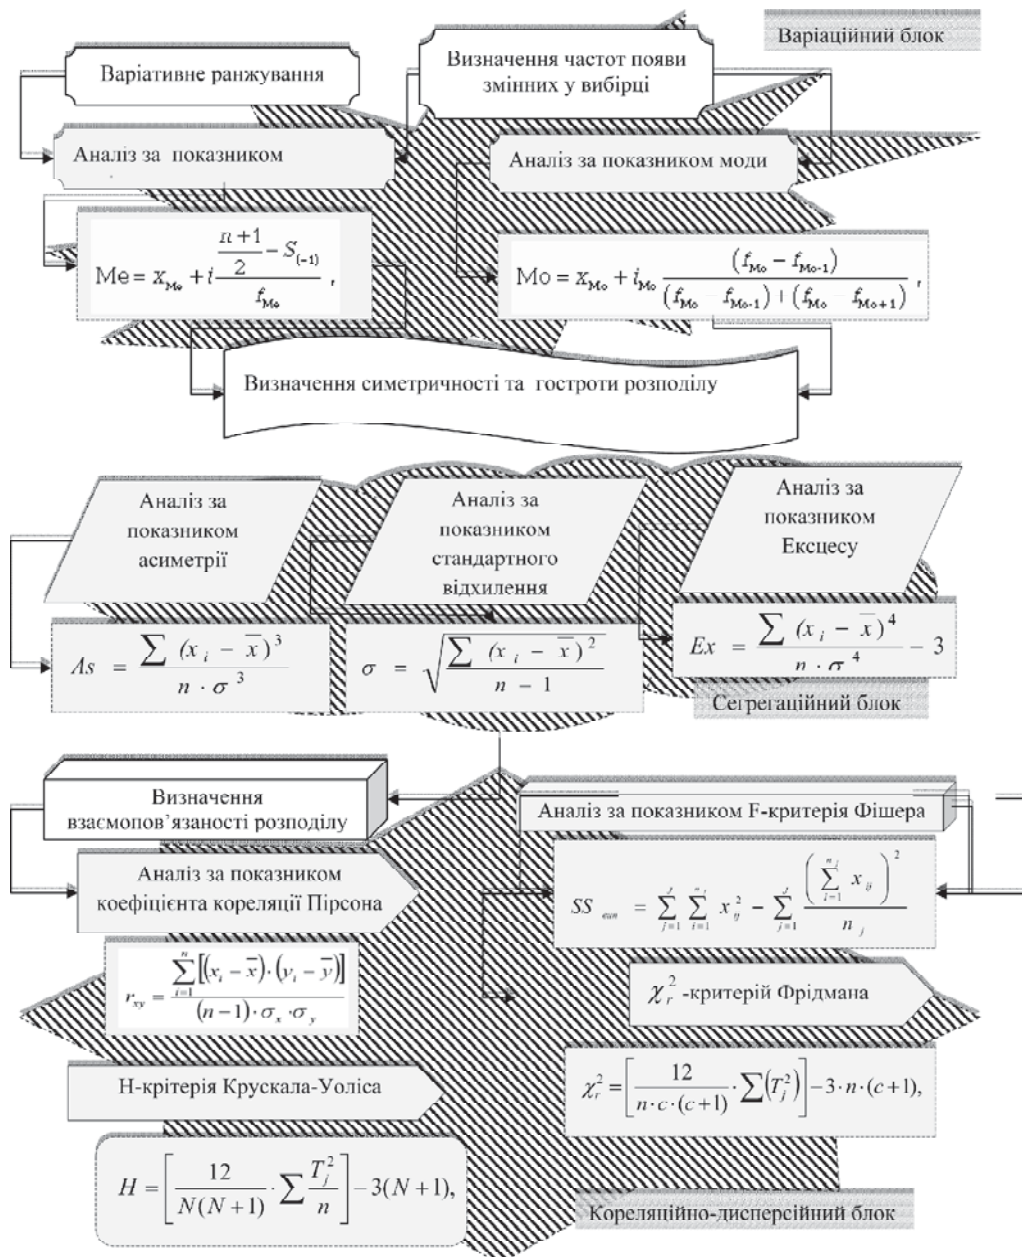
Варіаційний блок

Варіативне ранжування

Визначення частот появи змінних у вибірці

Аналіз за показником

Аналіз за показником моди

$\text{Me} = x_{\text{Me}} + i\frac{\frac{n+1}{2} - S_{(-1)}}{f_{\text{Me}}}$,

$\text{Mo} = x_{\text{Mo}} + i_{\text{Mo}}\frac{(f_{\text{Mo}} - f_{\text{Mo-1}})}{(f_{\text{Mo}} - f_{\text{Mo-1}}) + (f_{\text{Mo}} - f_{\text{Mo+1}})}$,

Визначення симетричності та гостроти розподілу

Аналіз за показником асиметрії

Аналіз за показником стандартного відхилення

Аналіз за показником Ексцесу

$As = \frac{\sum (x_i - \bar{x})^3}{n \cdot \sigma^3}$

$\sigma = \sqrt{\frac{\sum (x_i - \bar{x})^2}{n - 1}}$

$Ex = \frac{\sum (x_i - \bar{x})^4}{n \cdot \sigma^4} - 3$

Сегрегаційний блок

Визначення взаємопов'язаності розподілу

Аналіз за показником F-критерія Фішера

Аналіз за показником коефіцієнта кореляції Пірсона

$SS_{вин} = \sum_{j=1}^{J} \sum_{i=1}^{n_j} x_{ij}^2 - \sum_{j=1}^{J} \frac{\left(\sum_{i=1}^{n_j} x_{ij}\right)^2}{n_j}$

$r_{xy} = \frac{\sum_{i=1}^{n} [(x_i - \bar{x}) \cdot (y_i - \bar{y})]}{(n-1) \cdot \sigma_x \cdot \sigma_y}$

$\chi_r^2$ -критерій Фрідмана

H-критерія Крускала-Уоліса

$\chi_r^2 = \left[\frac{12}{n \cdot c \cdot (c+1)} \cdot \sum (T_j^2)\right] - 3 \cdot n \cdot (c+1)$,

$H = \left[\frac{12}{N(N+1)} \cdot \sum \frac{T_j^2}{n}\right] - 3(N+1)$,

Кореляційно-дисперсійний блок